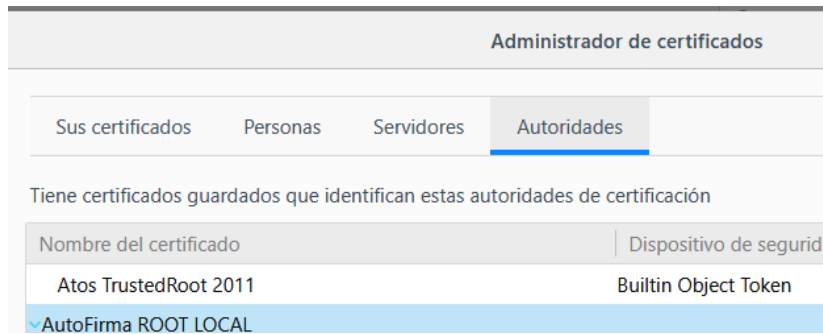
Administrador de certificados

Sus certificados | Personas | Servidores | Autoridades

Tiene certificados guardados que identifican estas autoridades de certificación

| Nombre del certificado | Dispositivo de segurid |
|---|---|
| Atos TrustedRoot 2011 | Builtin Object Token |
| AutoFirma ROOT LOCAL | |